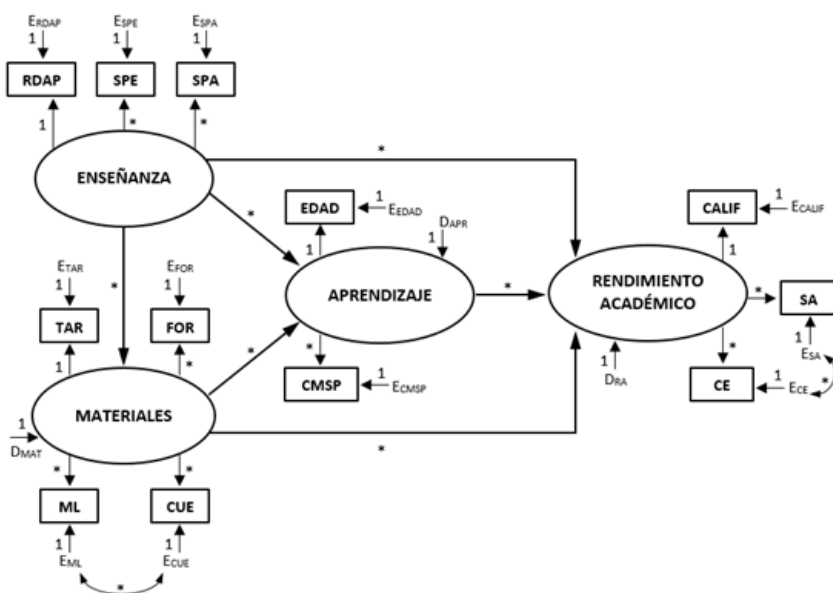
E$_{RDAP}$
1
RDAP
1

E$_{SPE}$
1
SPE
*

E$_{SPA}$
1
SPA
*

ENSEÑANZA

*

*

EDAD
1
E$_{EDAD}$
1

D$_{APR}$
1

E$_{TAR}$
1
TAR
1

E$_{FOR}$
1
FOR
*

*

APRENDIZAJE

*

*
CMSP
1
E$_{CMSP}$

*

MATERIALES
1
D$_{MAT}$

*
ML
1
E$_{ML}$

*
CUE
1
E$_{CUE}$

*

*

RENDIMIENTO ACADÉMICO
1
D$_{RA}$

CALIF
1
E$_{CALIF}$
1

*
SA
1
E$_{SA}$

*
CE
1
E$_{CE}$
*